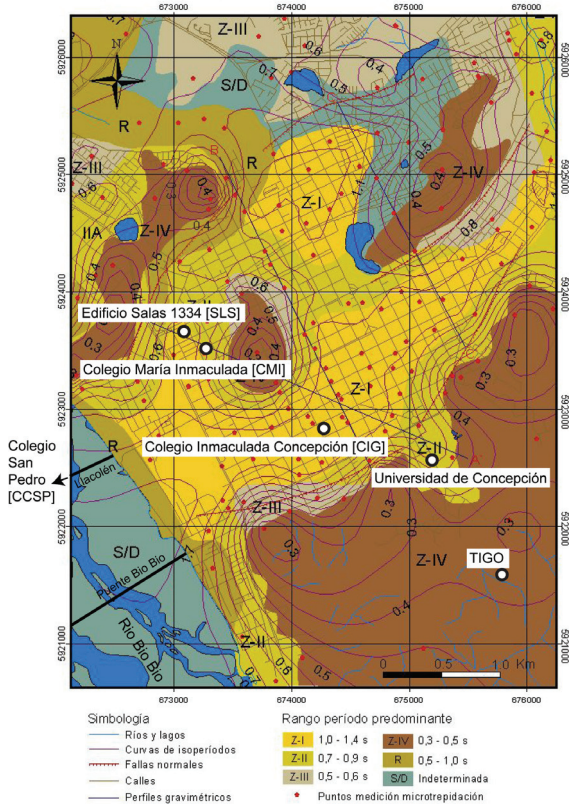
673000 674000 675000 676000

5926000 5925000 5924000 5923000 5922000 5921000

N

Z-III
S/D
R
R
Z-III
IIA
Z-IV
Z-I
Z-IV
Z-II
Z-I
Z-II
Z-III
Z-IV
Z-II
R
S/D

0.7 0.6 0.5 0.4 0.4 0.5 0.4 0.6 0.4 0.3 0.4 0.5 0.6 0.8 1.1 0.3 0.3 0.3 0.6 0.4 0.5 0.3 0.3 0.4 0.5 0.6

Edificio Salas 1334 [SLS]
Colegio María Inmaculada [CMI]
Colegio Inmaculada Concepción [CIC]
Universidad de Concepción
TIGO
Colegio San Pedro [CCSP]
Llacolén
Puente Bio Bio
Rio Bio Bio

0 0.5 1.0 Km

Simbología
Ríos y lagos
Curvas de isoperíodos
Fallas normales
Calles
Perfiles gravimétricos

Rango período predominante
| | | | |
|---|---|---|---|
| Z-I | 1,0 - 1,4 s | Z-IV | 0,3 - 0,5 s |
| Z-II | 0,7 - 0,9 s | R | 0,5 - 1,0 s |
| Z-III | 0,5 - 0,6 s | S/D | Indeterminada |

Puntos medición microtrepidación